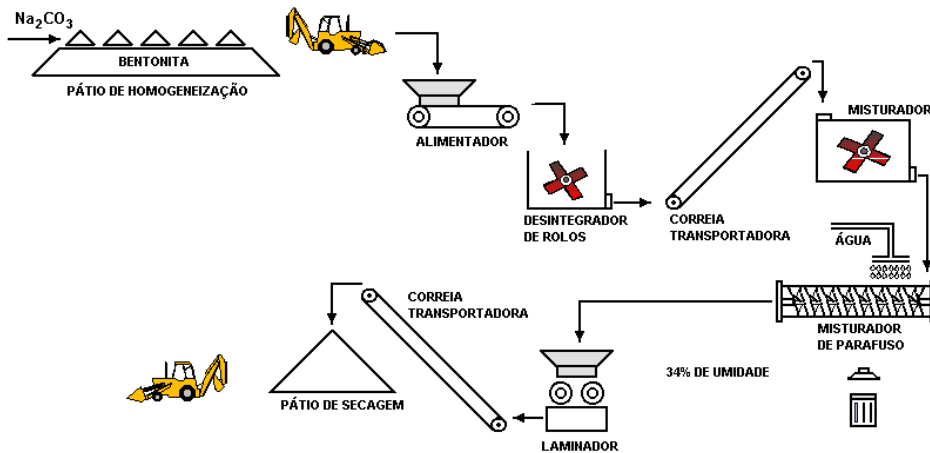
$Na_2CO_3$

BENTONITA

PÁTIO DE HOMOGENEIZAÇÃO

ALIMENTADOR

DESINTEGRADOR DE ROLOS

CORREIA TRANSPORTADORA

MISTURADOR

ÁGUA

MISTURADOR DE PARAFUSO

34% DE UMIDADE

CORREIA TRANSPORTADORA

LAMINADOR

PÁTIO DE SECAGEM